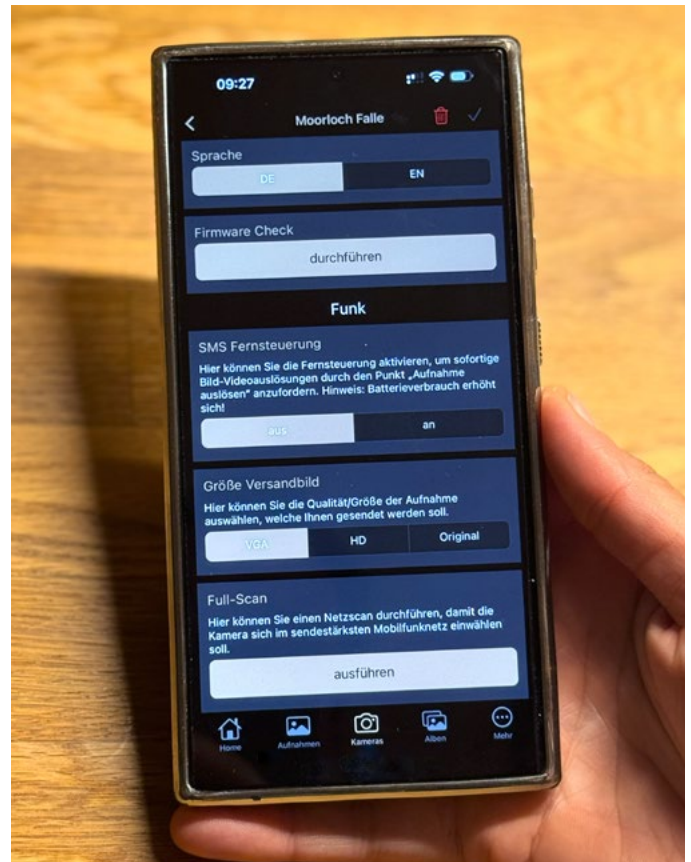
09:27

Moorloch Falle

Sprache

DE | EN

Firmware Check

durchführen

Funk

SMS Fernsteuerung

Hier können Sie die Fernsteuerung aktivieren, um sofortige Bild-Videoauslösungen durch den Punkt „Aufnahme auslösen" anzufordern. Hinweis: Batterieverbrauch erhöht sich!

aus | an

Größe Versandbild

Hier können Sie die Qualität/Größe der Aufnahme auswählen, welche Ihnen gesendet werden soll.

VGA | HD | Original

Full-Scan

Hier können Sie einen Netzscan durchführen, damit die Kamera sich im sendestärksten Mobilfunknetz einwählen soll.

ausführen

Home | Aufnahmen | Kameras | Alben | Mehr